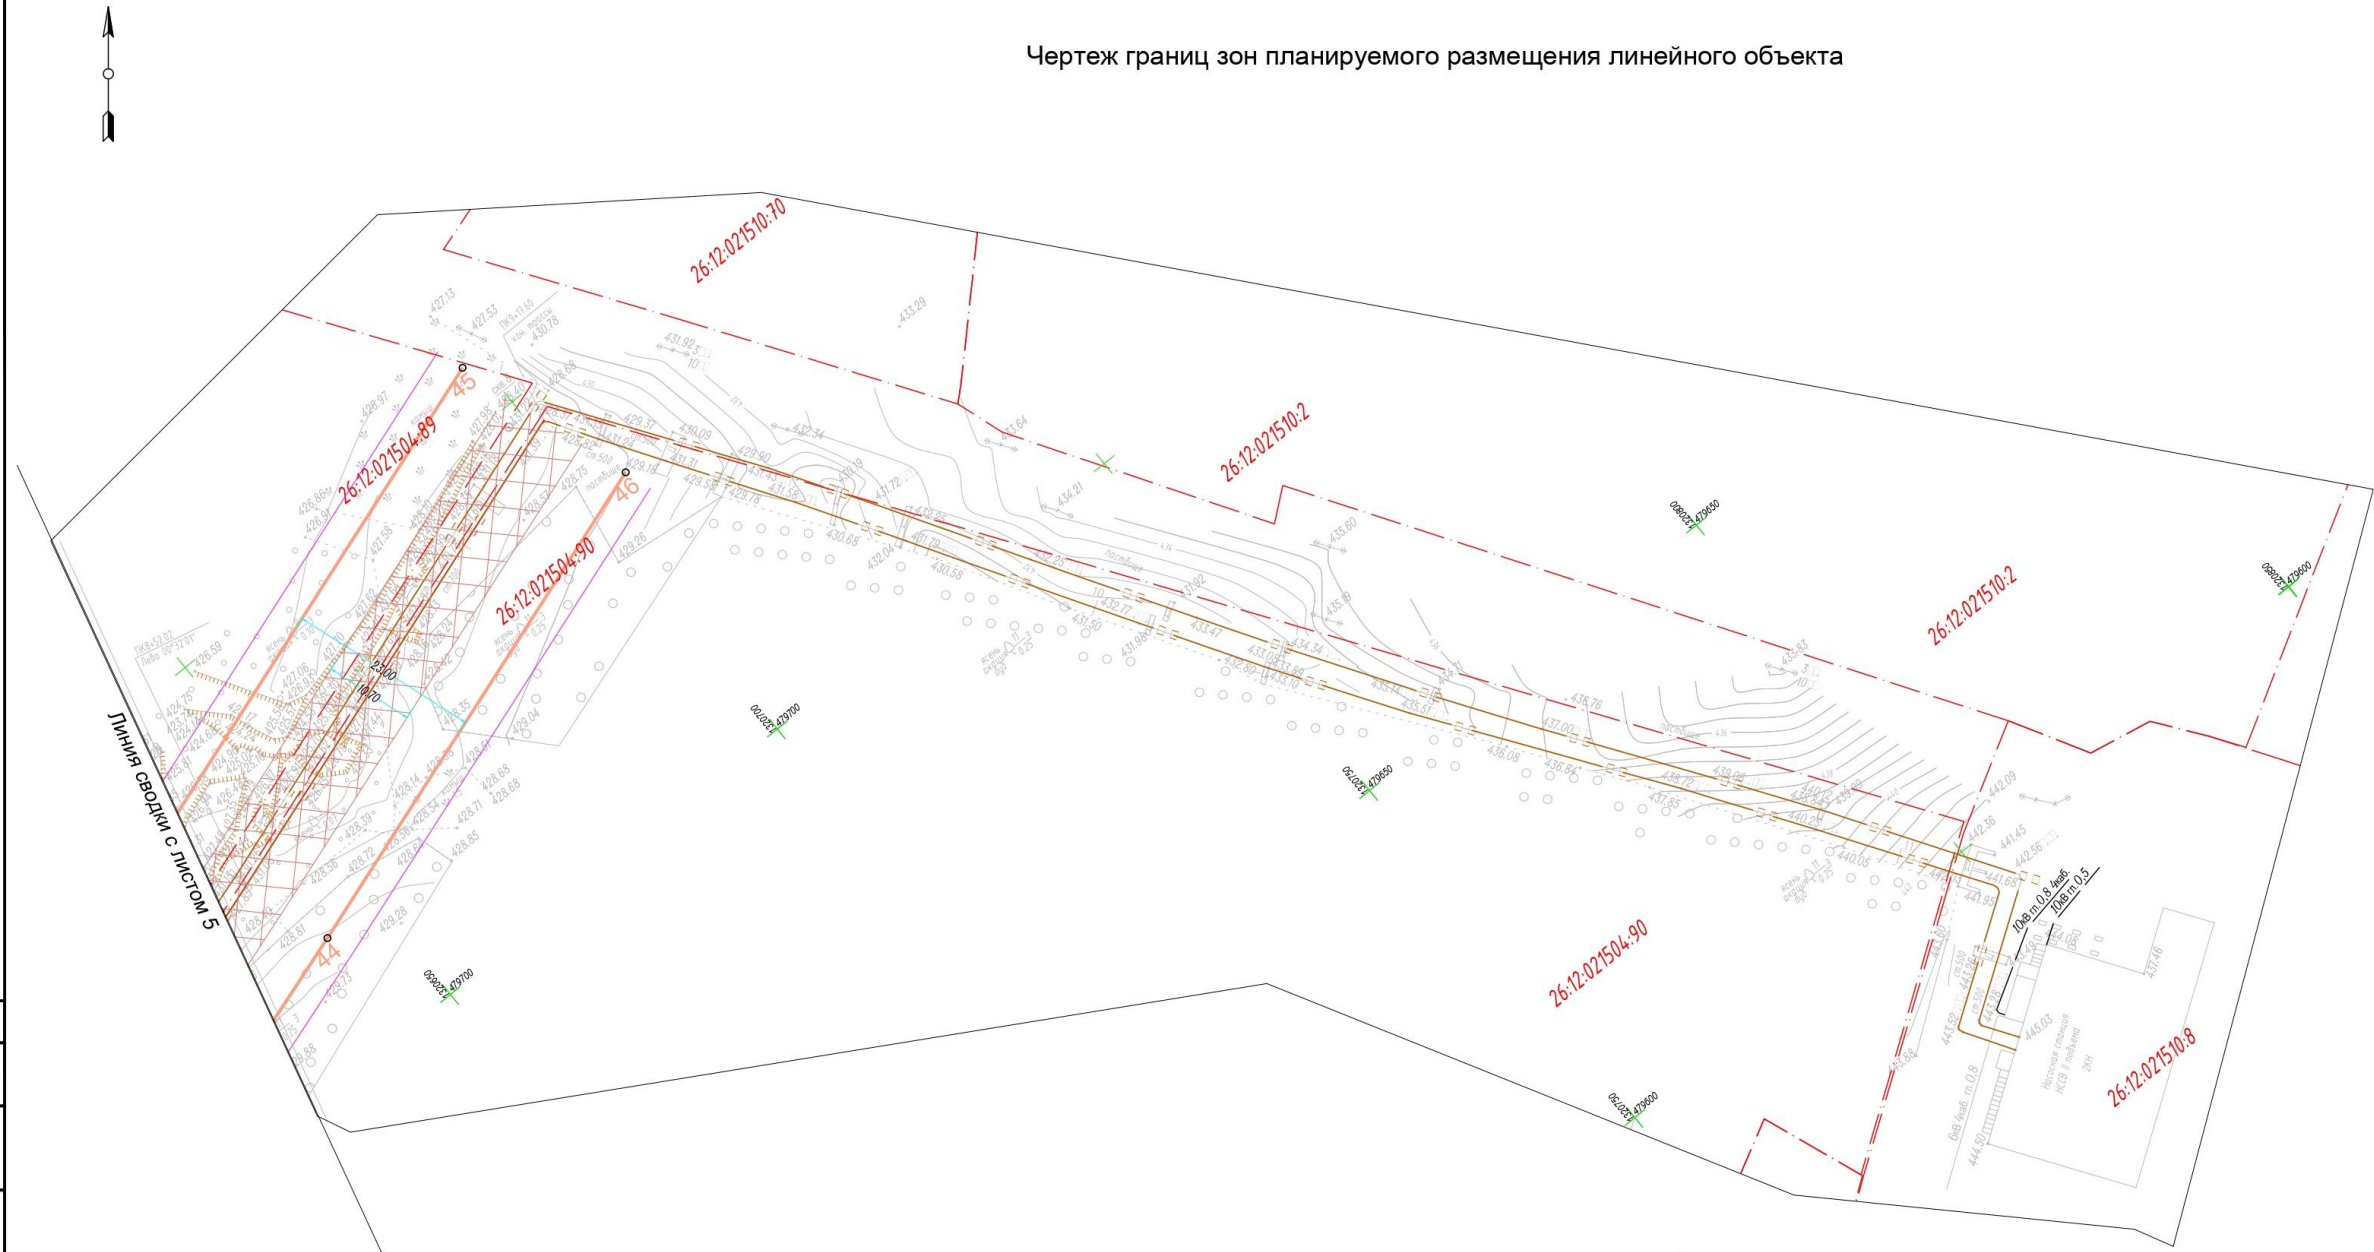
Чертеж границ зон планируемого размещения линейного объекта

26:12:021510:70

26:12:021510:2

26:12:021504:89

26:12:021504:90

26:12:021510:2

26:12:021504:90

26:12:021510:8

45

46

44

Линия сводки с листом 5

10кВ гп 0,8 4каб.

10кВ гп 0,5

320650 479700

320700 479700

320750 479650

320800 479650

320850 479600

320750 479600

Насосная станция НСВ II подъема

435.29

433.64

434.21

435.60

436.76

437.00

442.09

441.45

442.56

441.95

445.03

444.50

437.46

426.59

428.68

428.85

429.26

429.04

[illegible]